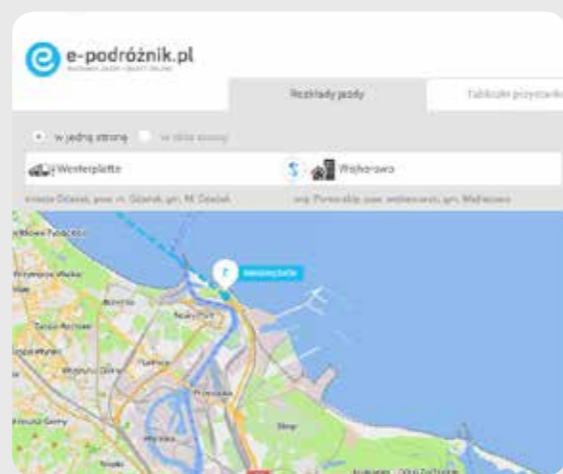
e-podróżnik.pl

Rozkłady jazdy

Tablice przystanków

w jedną stronę

w obie strony

Westerplatte

Wejherowo

miasto Gdańsk, pow. m. Gdańsk, gm. M. Gdańsk

woj. Pomorskie, pow. wejherowski, gm. Wejherowo

Westerplatte